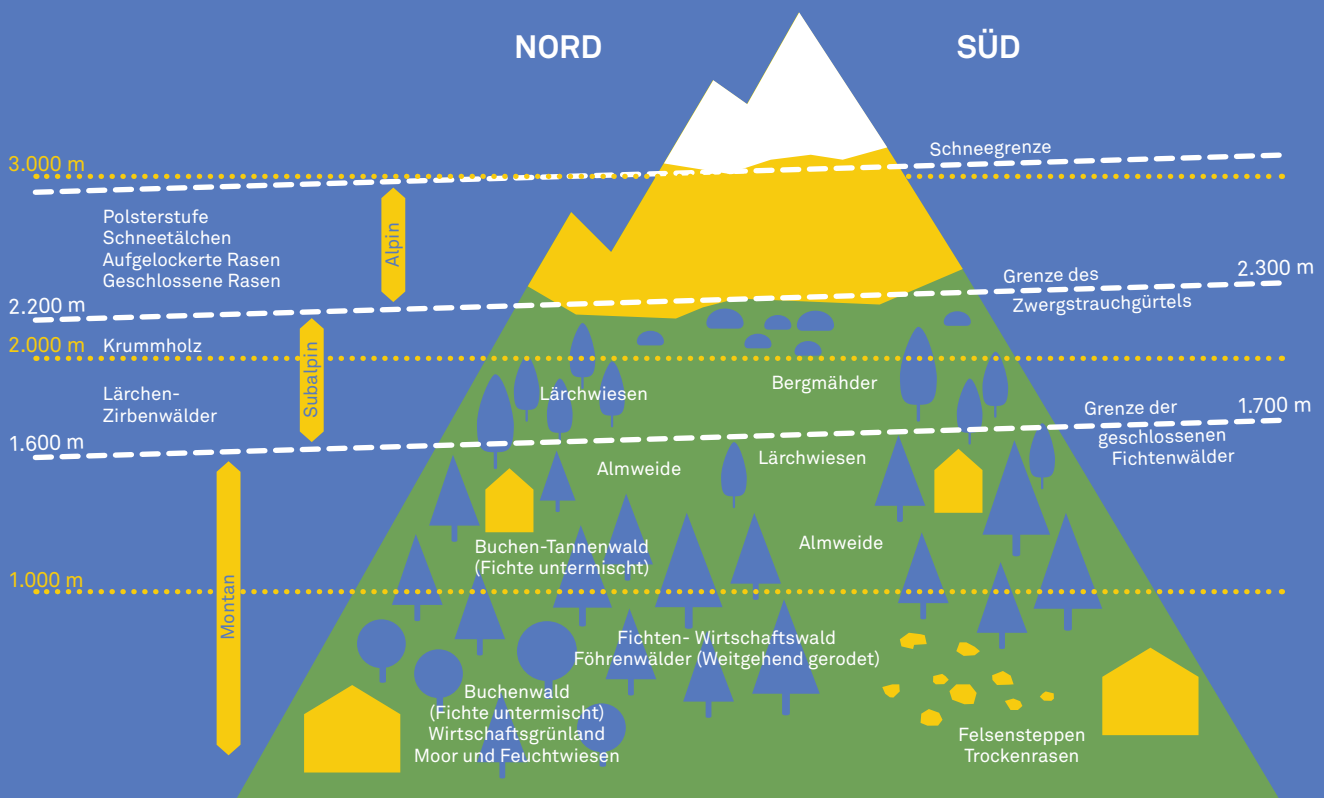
NORD

SÜD

3.000 m

Schneegrenze

Polsterstufe
Schneetälchen
Aufgelockerte Rasen
Geschlossene Rasen

Alpin

Grenze des Zwergstrauchgürtels

2.300 m

2.200 m

2.000 m

Krummholz

Subalpin

Lärchen-Zirbenwälder

Lärchwiesen

Bergmähder

Grenze der geschlossenen Fichtenwälder

1.700 m

1.600 m

Almweide

Lärchwiesen

Buchen-Tannenwald
(Fichte untermischt)

Almweide

1.000 m

Montan

Fichten- Wirtschaftswald
Föhrenwälder (Weitgehend gerodet)

Buchenwald
(Fichte untermischt)
Wirtschaftsgrünland
Moor und Feuchtwiesen

Felsensteppen
Trockenrasen